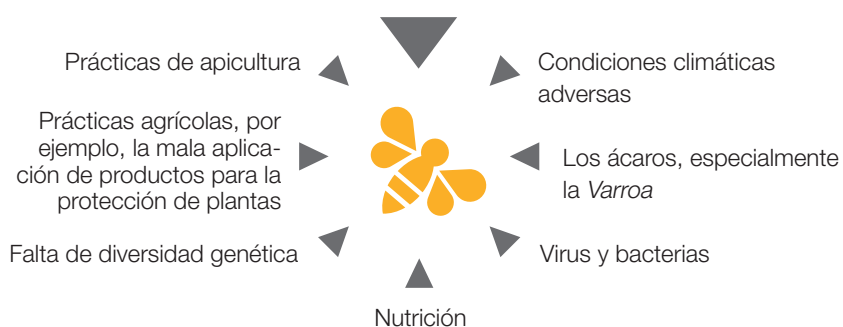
Prácticas de apicultura

Condiciones climáticas adversas

Prácticas agrícolas, por ejemplo, la mala aplicación de productos para la protección de plantas

Los ácaros, especialmente la *Varroa*

Falta de diversidad genética

Virus y bacterias

Nutrición